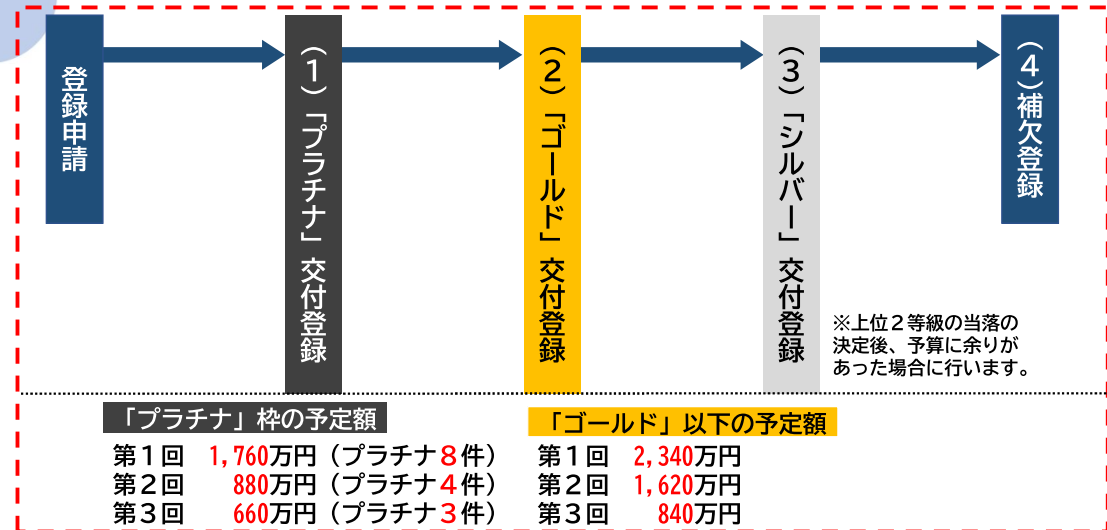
登録申請

（１）「プラチナ」交付登録

（２）「ゴールド」交付登録

（３）「シルバー」交付登録

（４）補欠登録

※上位２等級の当落の決定後、予算に余りがあった場合に行います。

「プラチナ」枠の予定額
第１回　1,760万円（プラチナ８件）
第２回　880万円（プラチナ４件）
第３回　660万円（プラチナ３件）

「ゴールド」以下の予定額
第１回　2,340万円
第２回　1,620万円
第３回　840万円